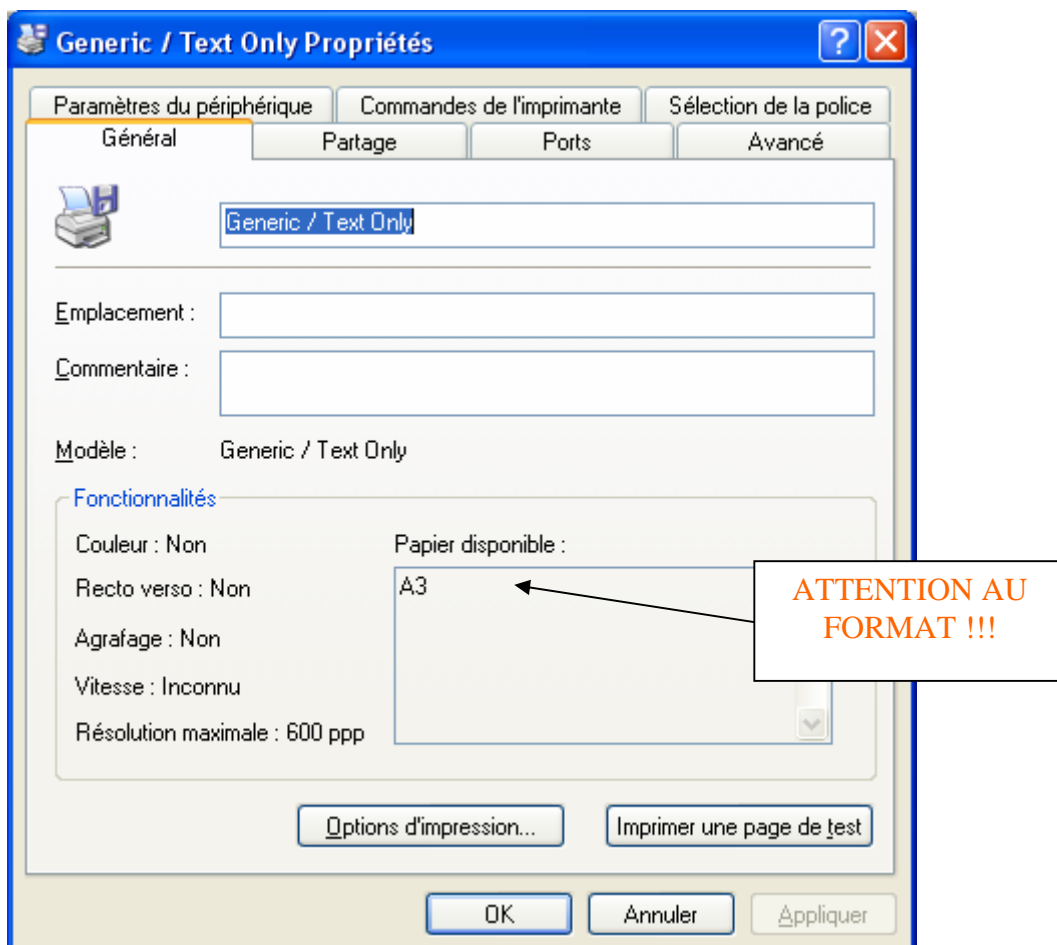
Generic / Text Only Propriétés

?

Paramètres du périphérique
Commandes de l'imprimante
Sélection de la police
Général
Partage
Ports
Avancé

Generic / Text Only

Emplacement :

Commentaire :

Modèle : Generic / Text Only

Fonctionnalités

Couleur : Non

Recto verso : Non

Agrafage : Non

Vitesse : Inconnu

Résolution maximale : 600 ppp

Papier disponible :

A3

ATTENTION AU FORMAT !!!

Options d'impression...

Imprimer une page de test

OK

Annuler

Appliquer